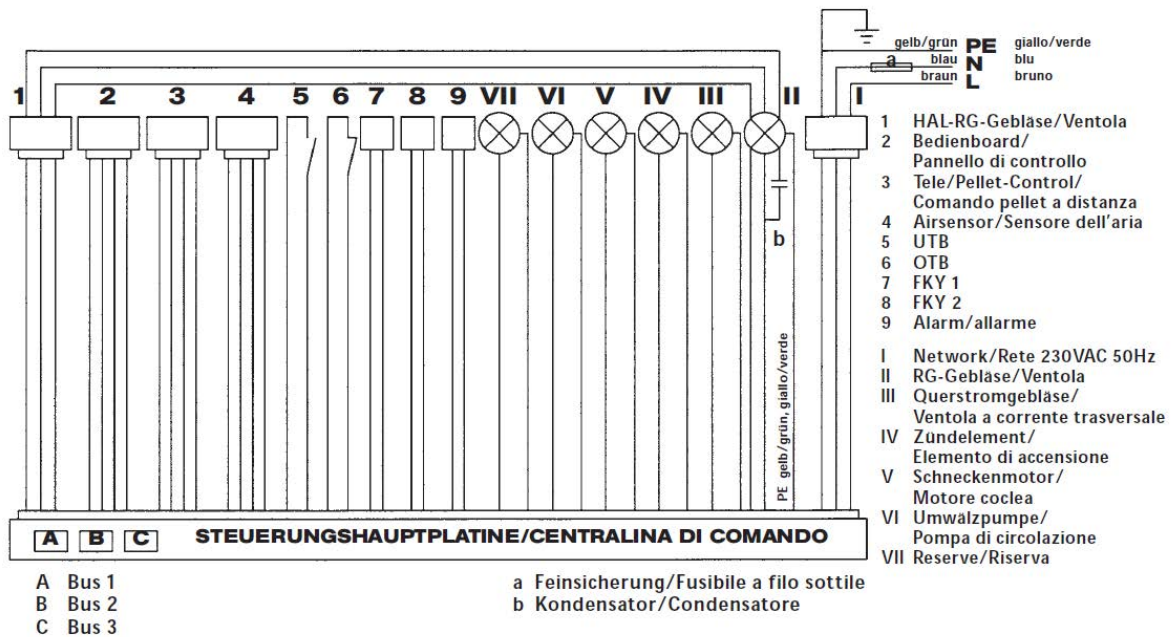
gelb/grün PE giallo/verde
blau N blu
a
braun L bruno

1 2 3 4 5 6 7 8 9 VII VI V IV III II I

b

PE gelb/grün, giallo/verde

A B C STEUERUNGSHAUPTPLATINE/CENTRALINA DI COMANDO

1 HAL-RG-Gebläse/Ventola
2 Bedienboard/ Pannello di controllo
3 Tele/Pellet-Control/ Comando pellet a distanza
4 Airsensor/Sensore dell'aria
5 UTB
6 OTB
7 FKY 1
8 FKY 2
9 Alarm/allarme

I Network/Rete 230VAC 50Hz
II RG-Gebläse/Ventola
III Querstromgebläse/ Ventola a corrente trasversale
IV Zündelement/ Elemento di accensione
V Schneckenmotor/ Motore coclea
VI Umwälzpumpe/ Pompa di circolazione
VII Reserve/Riserva

A Bus 1
B Bus 2
C Bus 3

a Feinsicherung/Fusibile a filo sottile
b Kondensator/Condensatore